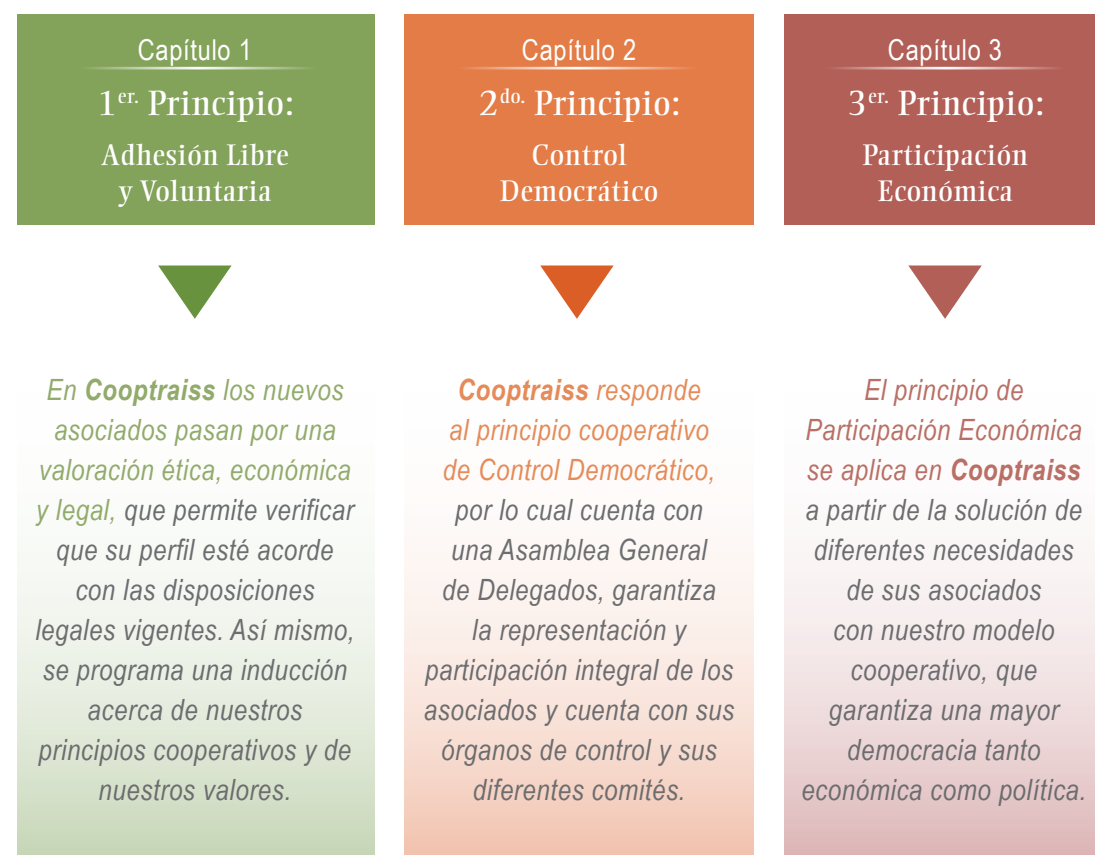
Capítulo 1

1$^{er.}$ Principio:

Adhesión Libre y Voluntaria

En **Cooptraiss** los nuevos asociados pasan por una valoración ética, económica y legal, que permite verificar que su perfil esté acorde con las disposiciones legales vigentes. Así mismo, se programa una inducción acerca de nuestros principios cooperativos y de nuestros valores.

Capítulo 2

2$^{do.}$ Principio:

Control Democrático

**Cooptraiss** responde al principio cooperativo de Control Democrático, por lo cual cuenta con una Asamblea General de Delegados, garantiza la representación y participación integral de los asociados y cuenta con sus órganos de control y sus diferentes comités.

Capítulo 3

3$^{er.}$ Principio:

Participación Económica

El principio de Participación Económica se aplica en **Cooptraiss** a partir de la solución de diferentes necesidades de sus asociados con nuestro modelo cooperativo, que garantiza una mayor democracia tanto económica como política.